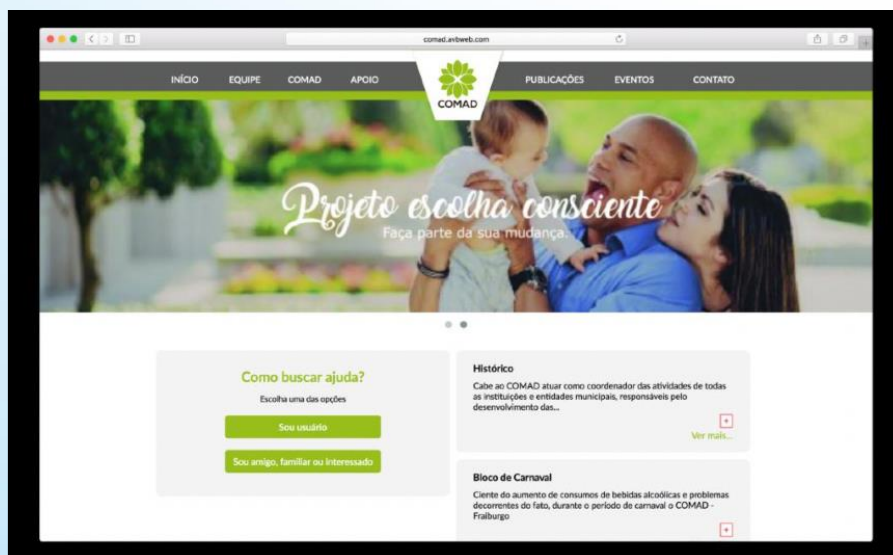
comad.avbweb.com

INÍCIO EQUIPE COMAD APOIO

COMAD

PUBLICAÇÕES EVENTOS CONTATO

Projeto escolha consciente

Faça parte da sua mudança.

Como buscar ajuda?

Escolha uma das opções

Sou usuário

Sou amigo, familiar ou interessado

Histórico

Cabe ao COMAD atuar como coordenador das atividades de todas as instituições e entidades municipais, responsáveis pelo desenvolvimento das...

+

Ver mais...

Bloco de Carnaval

Ciente do aumento de consumos de bebidas alcoólicas e problemas decorrentes do fato, durante o período de carnaval o COMAD - Fraiburgo

+